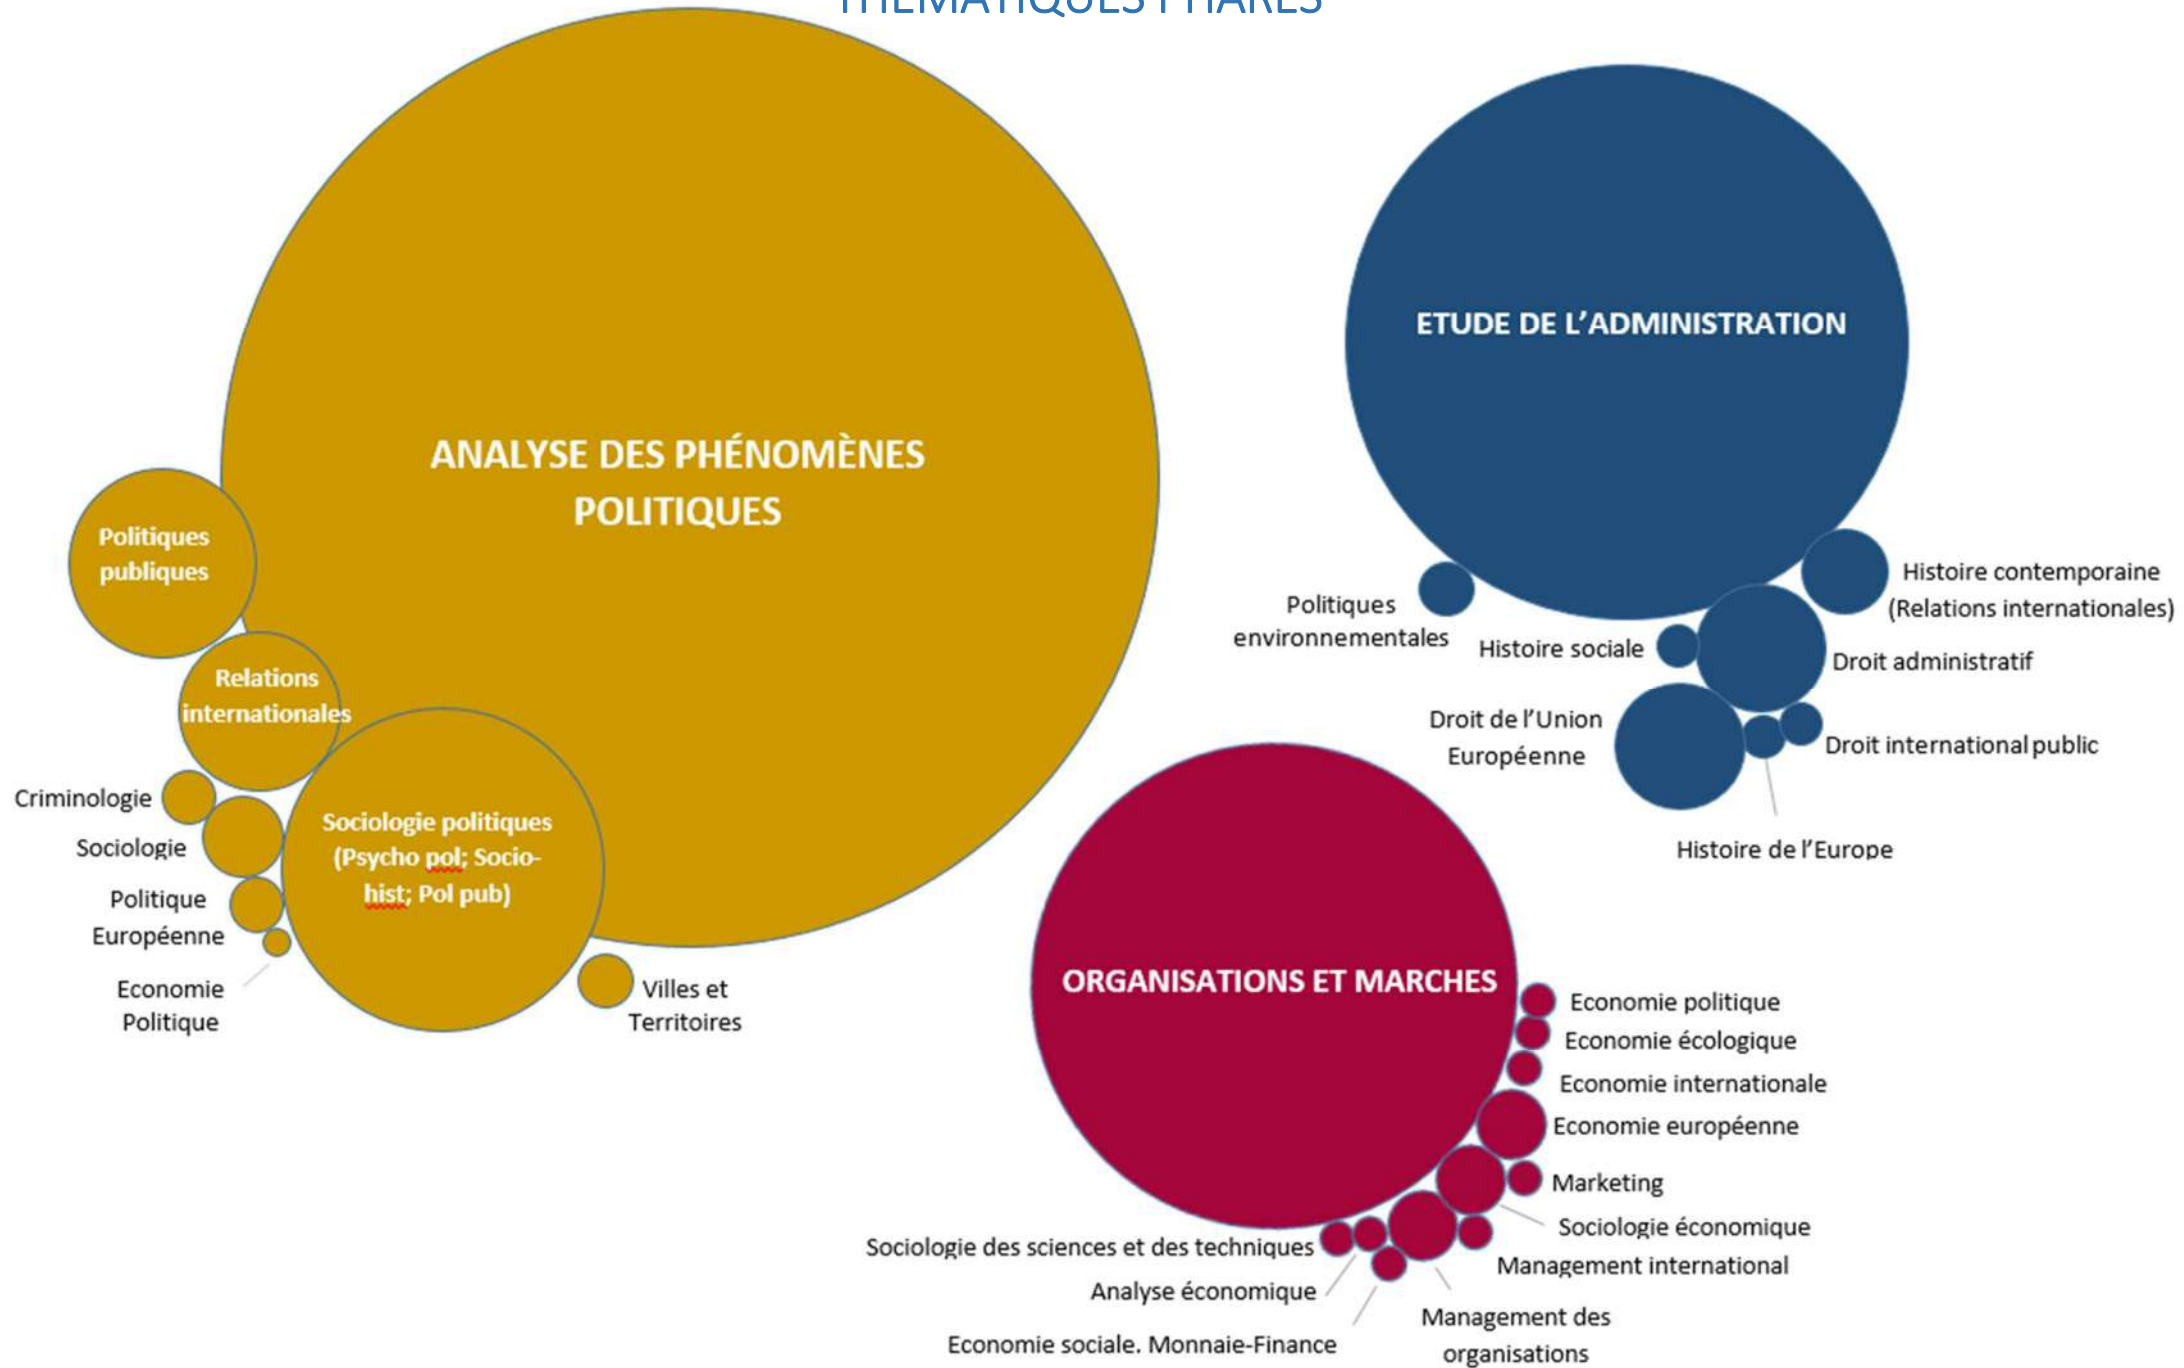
THÉMATIQUES PHARES

ANALYSE DES PHÉNOMÈNES POLITIQUES

Politiques publiques

Relations internationales

Sociologie politiques (Psycho pol; Socio-hist; Pol pub)

Criminologie

Sociologie

Politique Européenne

Economie Politique

Villes et Territoires

ETUDE DE L'ADMINISTRATION

Politiques environnementales

Histoire sociale

Histoire contemporaine (Relations internationales)

Droit administratif

Droit de l'Union Européenne

Droit international public

Histoire de l'Europe

ORGANISATIONS ET MARCHES

Economie politique

Economie écologique

Economie internationale

Economie européenne

Marketing

Sociologie économique

Management international

Management des organisations

Sociologie des sciences et des techniques

Analyse économique

Economie sociale. Monnaie-Finance